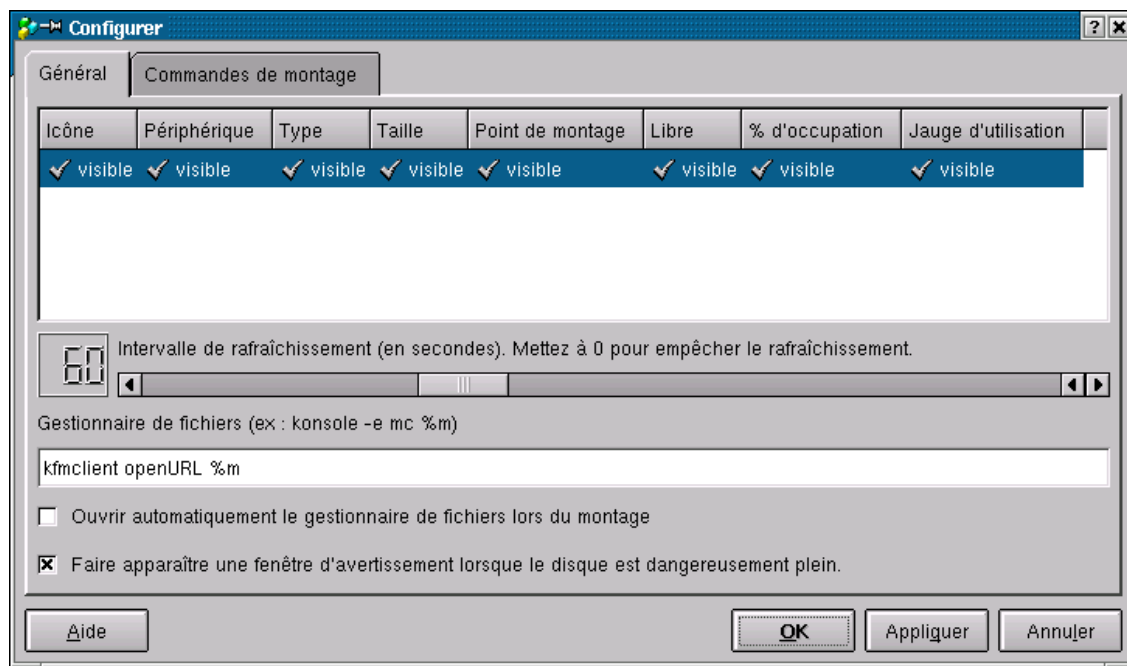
Configurer

?

Général | Commandes de montage

| Icône | Périphérique | Type | Taille | Point de montage | Libre | % d'occupation | Jauge d'utilisation |
|---|---|---|---|---|---|---|---|
| visible | visible | visible | visible | visible | visible | visible | visible |

60 Intervalle de rafraîchissement (en secondes). Mettez à 0 pour empêcher le rafraîchissement.

Gestionnaire de fichiers (ex : konsole -e mc %m)

kfmclient openURL %m

Ouvrir automatiquement le gestionnaire de fichiers lors du montage

Faire apparaître une fenêtre d'avertissement lorsque le disque est dangereusement plein.

Aide

OK

Appliquer

Annuler